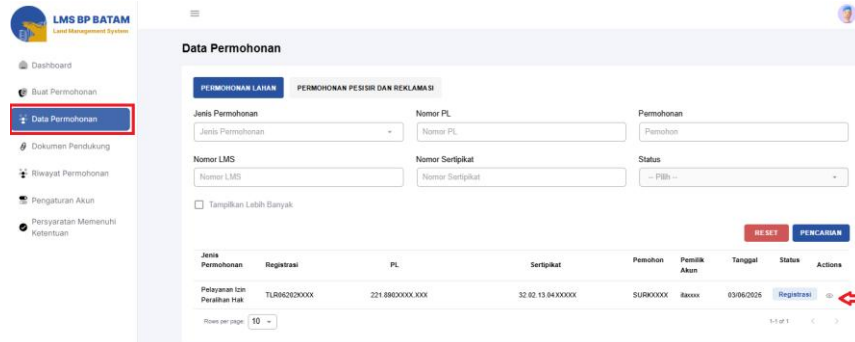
LMS BP BATAM
Land Management System

Dashboard
Buat Permohonan
Data Permohonan
Dokumen Pendukung
Riwayat Permohonan
Pengaturan Akun
Persyaratan Memenuhi Ketentuan

Data Permohonan

PERMOHONAN LAHAN
PERMOHONAN PESISIR DAN REKLAMASI

Jenis Permohonan
Jenis Permohonan
Nomor PL
Nomor PL
Permohonan
Pemohon
Nomor LMS
Nomor LMS
Nomor Sertipikat
Nomor Sertipikat
Status
-- Pilih --

Tampilkan Lebih Banyak

RESET
PENCARIAN

| Jenis Permohonan | Registrasi | PL | Sertipikat | Pemohon | Pemilik Akun | Tanggal | Status | Actions |
|---|---|---|---|---|---|---|---|---|
| Pelayanan Izin Peralihan Hak | TLR06202XXXX | 221.8903XXXX.XXX | 32.02.13.04.XXXXX | SURXXXXX | ilaxxxx | 03/06/2026 | Registrasi | |

Rows per page: 10
1-1 of 1